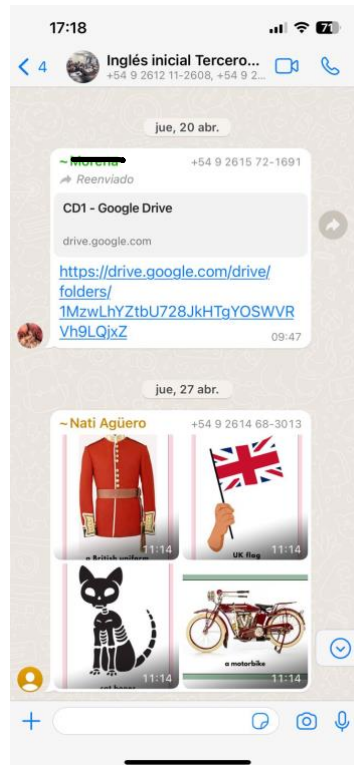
17:18

70

4

Inglés inicial Tercero...

+54 9 2612 11-2608, +54 9 2...

jue, 20 abr.

~ Morena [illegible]

+54 9 2615 72-1691

Reenviado

CD1 - Google Drive

drive.google.com

https://drive.google.com/drive/folders/1MzwLhYZtbU728JkHTgYOSWVRVh9LQjxZ

09:47

jue, 27 abr.

~ Nati Agüero

+54 9 2614 68-3013

a British uniform

11:14

UK flag

11:14

cat bones

11:14

a motorbike

11:14